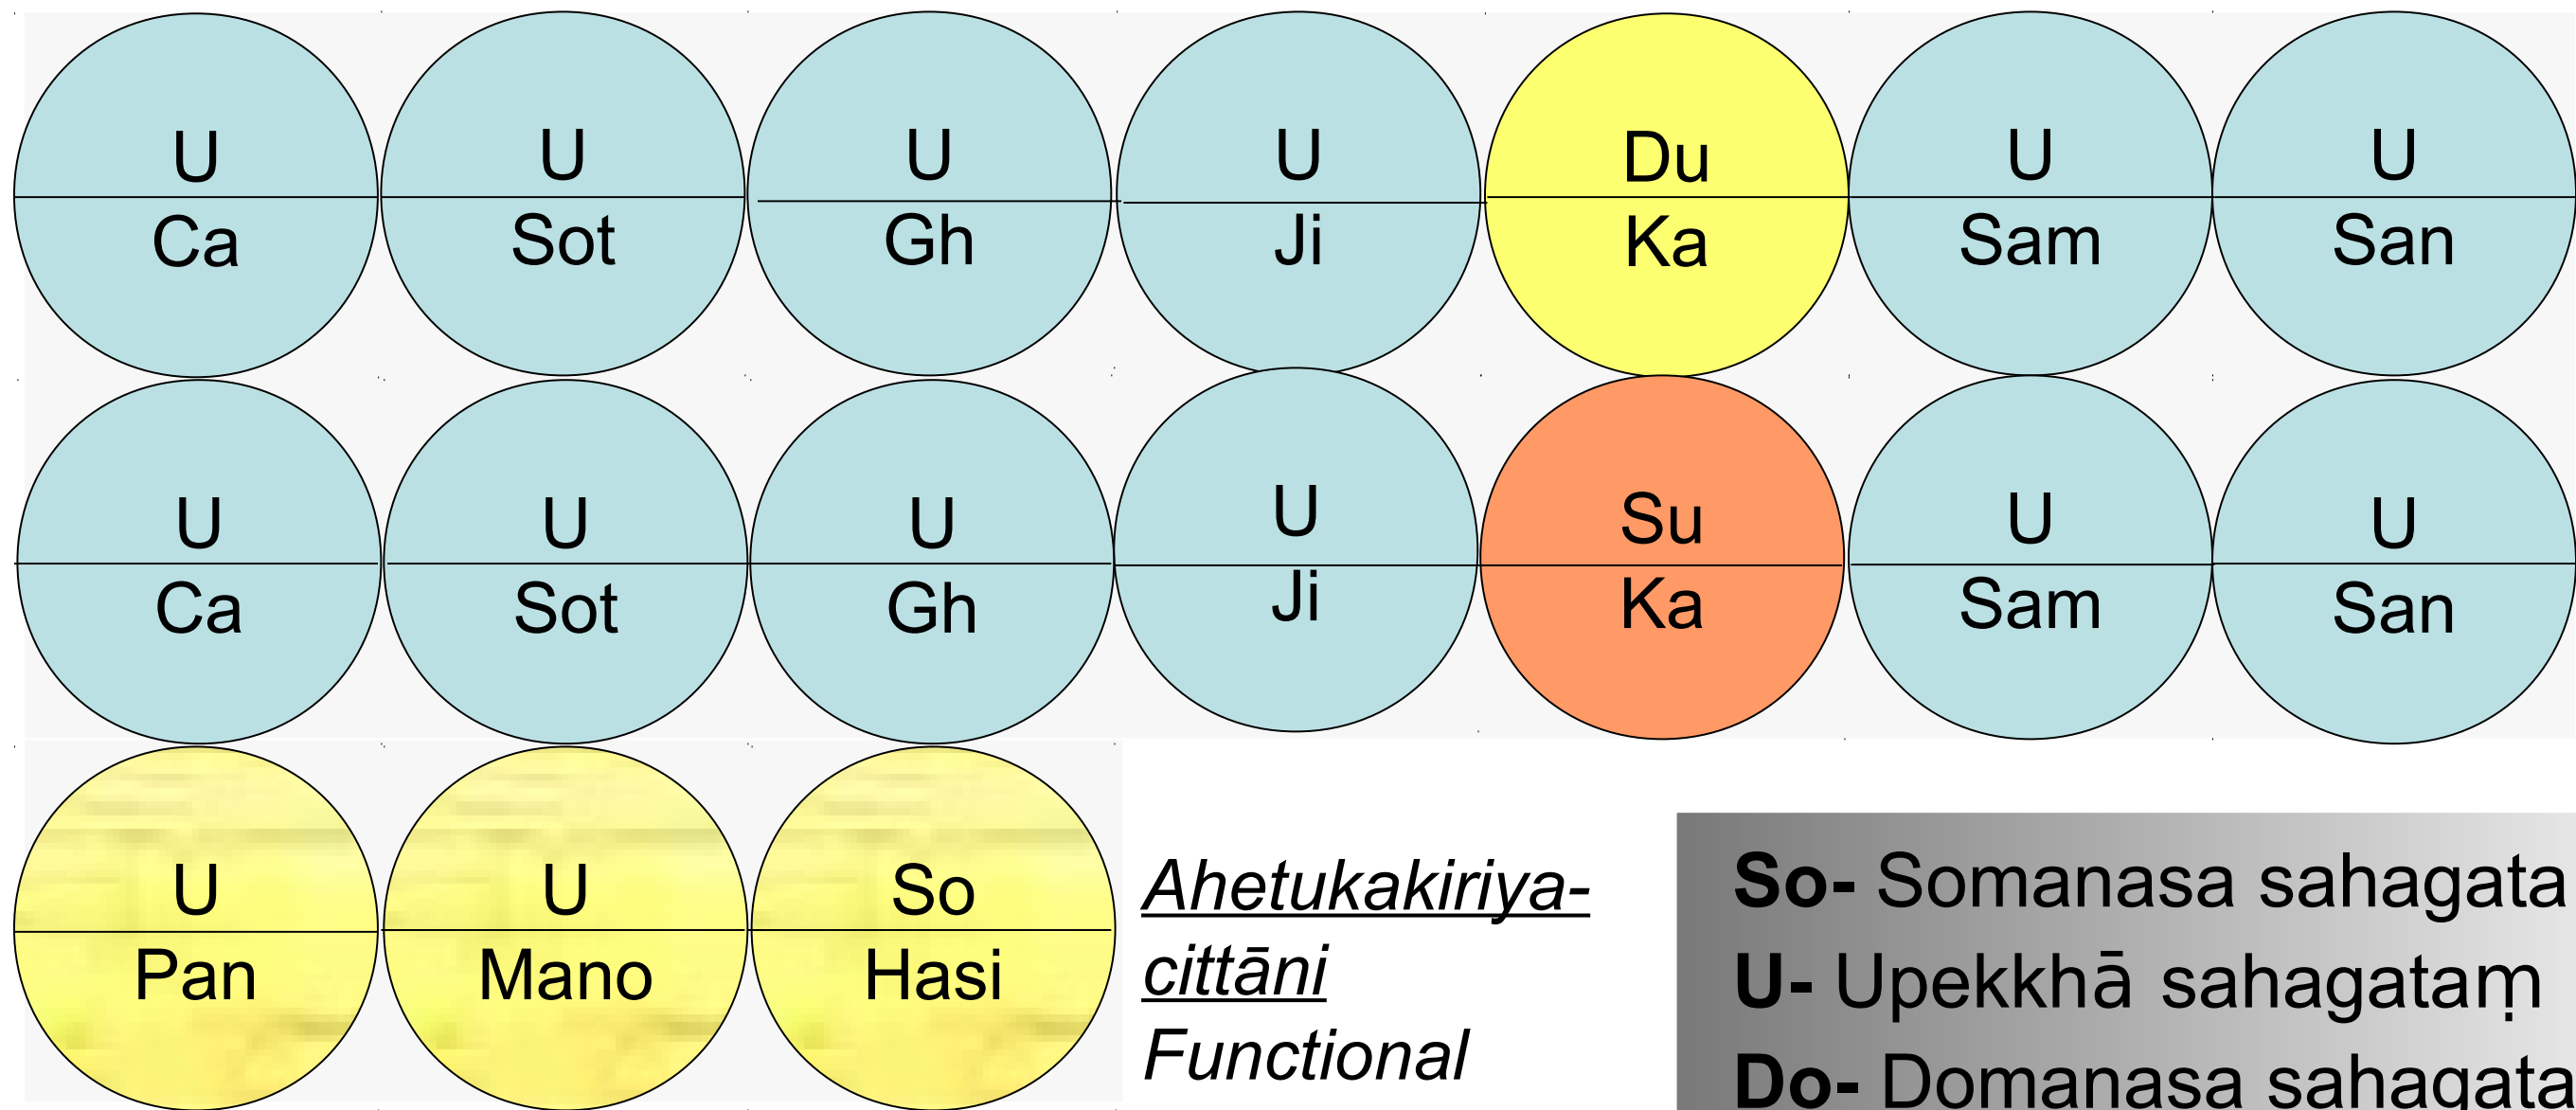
U
Ca

U
Sot

U
Gh

U
Ji

Du
Ka

U
Sam

U
San

U
Ca

U
Sot

U
Gh

U
Ji

Su
Ka

U
Sam

U
San

U
Pan

U
Mano

So
Hasi

Ahetukakiriya-cittāni
Functional

So- Somanasa sahagata
U- Upekkhā sahagataṃ
Do- Domanasa sahagata